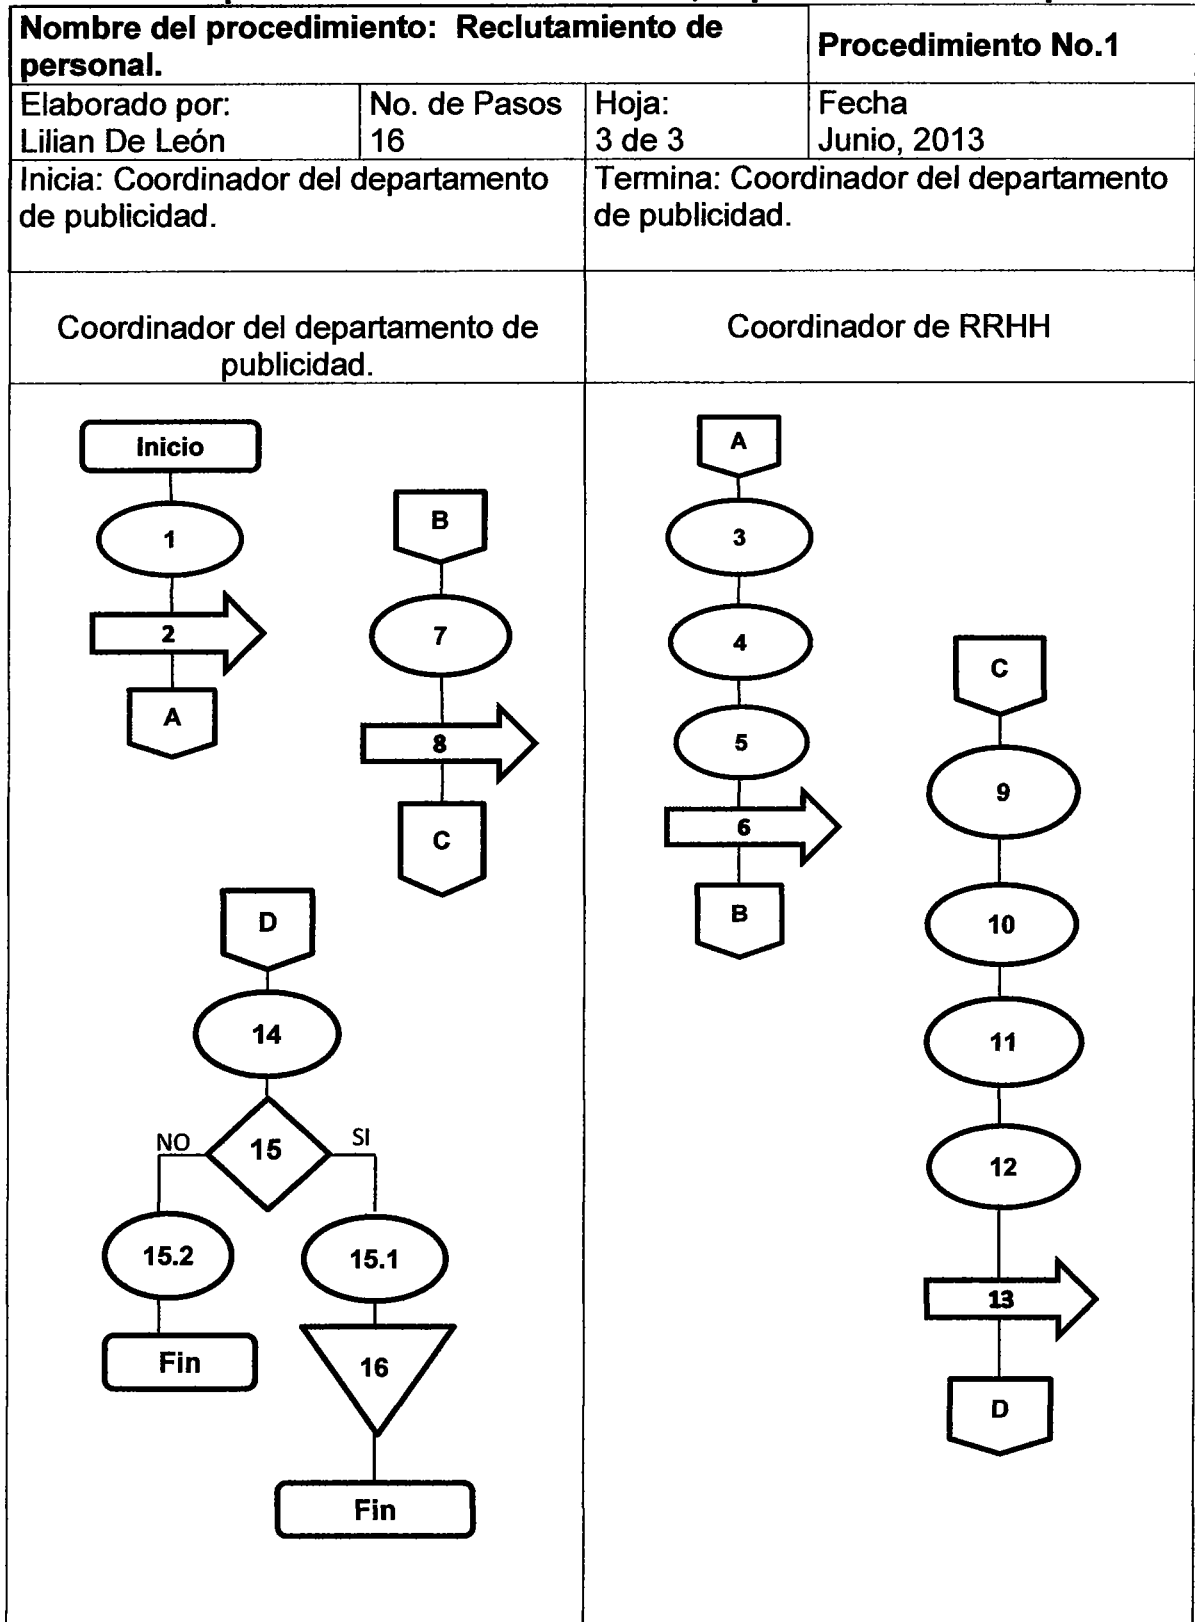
| Nombre del procedimiento: Reclutamiento de personal. | | | Procedimiento No.1 |
|---|---|---|---|
| Elaborado por: Lilian De León | No. de Pasos 16 | Hoja: 3 de 3 | Fecha Junio, 2013 |
| Inicia: Coordinador del departamento de publicidad. | | Termina: Coordinador del departamento de publicidad. | |
| Coordinador del departamento de publicidad. | | Coordinador de RRHH | |

Inicio
1
2
A

B
7
8
C

D
14
NO
15
SI
15.2
15.1
Fin
16
Fin

A
3
4
5
6
B

C
9
10
11
12
13
D